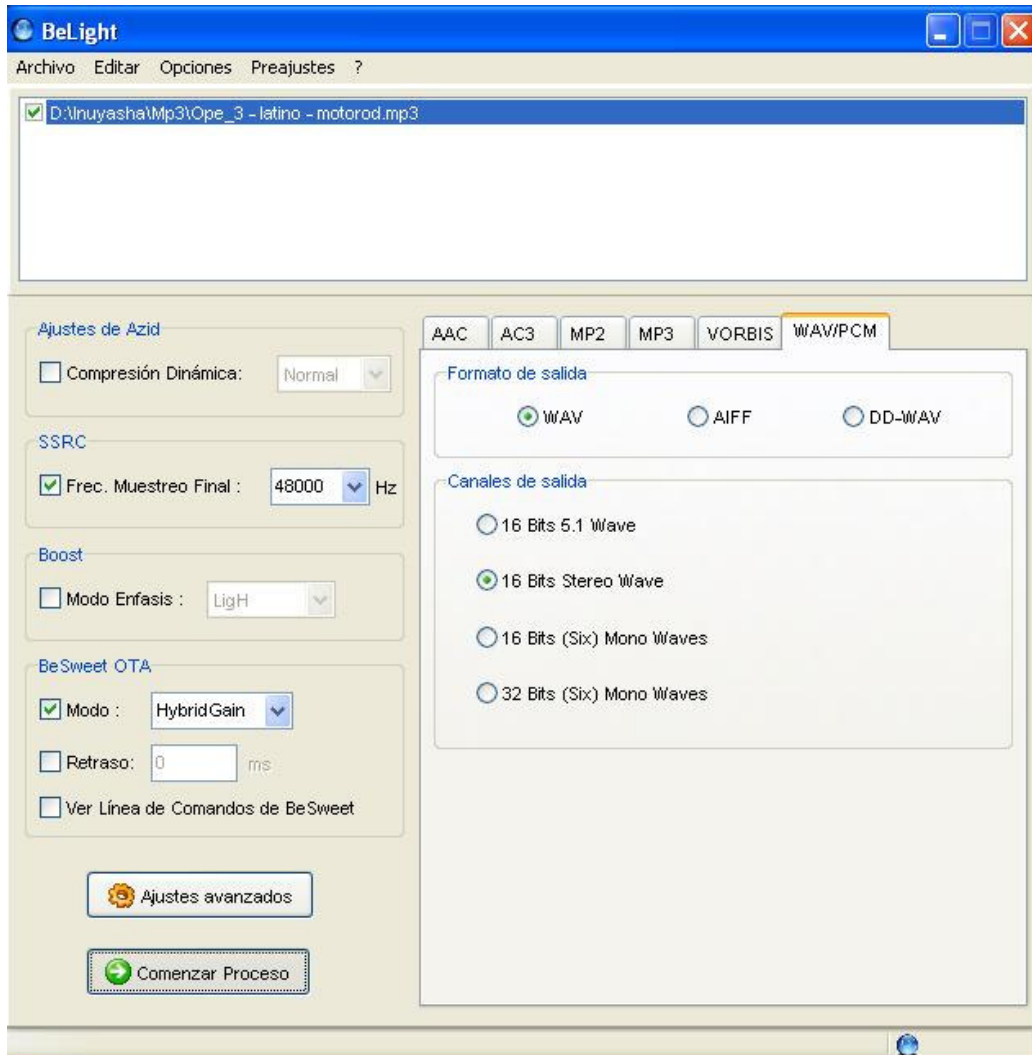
BeLight

Archivo Editar Opciones Preajustes ?

D:\Inuyasha\Mp3\Ope_3 - latino - motorod.mp3

Ajustes de Azid
Compresión Dinámica: Normal

SSRC
Frec. Muestreo Final : 48000 Hz

Boost
Modo Enfasis : LigH

BeSweet OTA
Modo : HybridGain
Retraso: 0 ms
Ver Línea de Comandos de BeSweet

Ajustes avanzados

Comenzar Proceso

AAC AC3 MP2 MP3 VORBIS WAV/PCM

Formato de salida
WAV AIFF DD-WAV

Canales de salida
16 Bits 5.1 Wave
16 Bits Stereo Wave
16 Bits (Six) Mono Waves
32 Bits (Six) Mono Waves